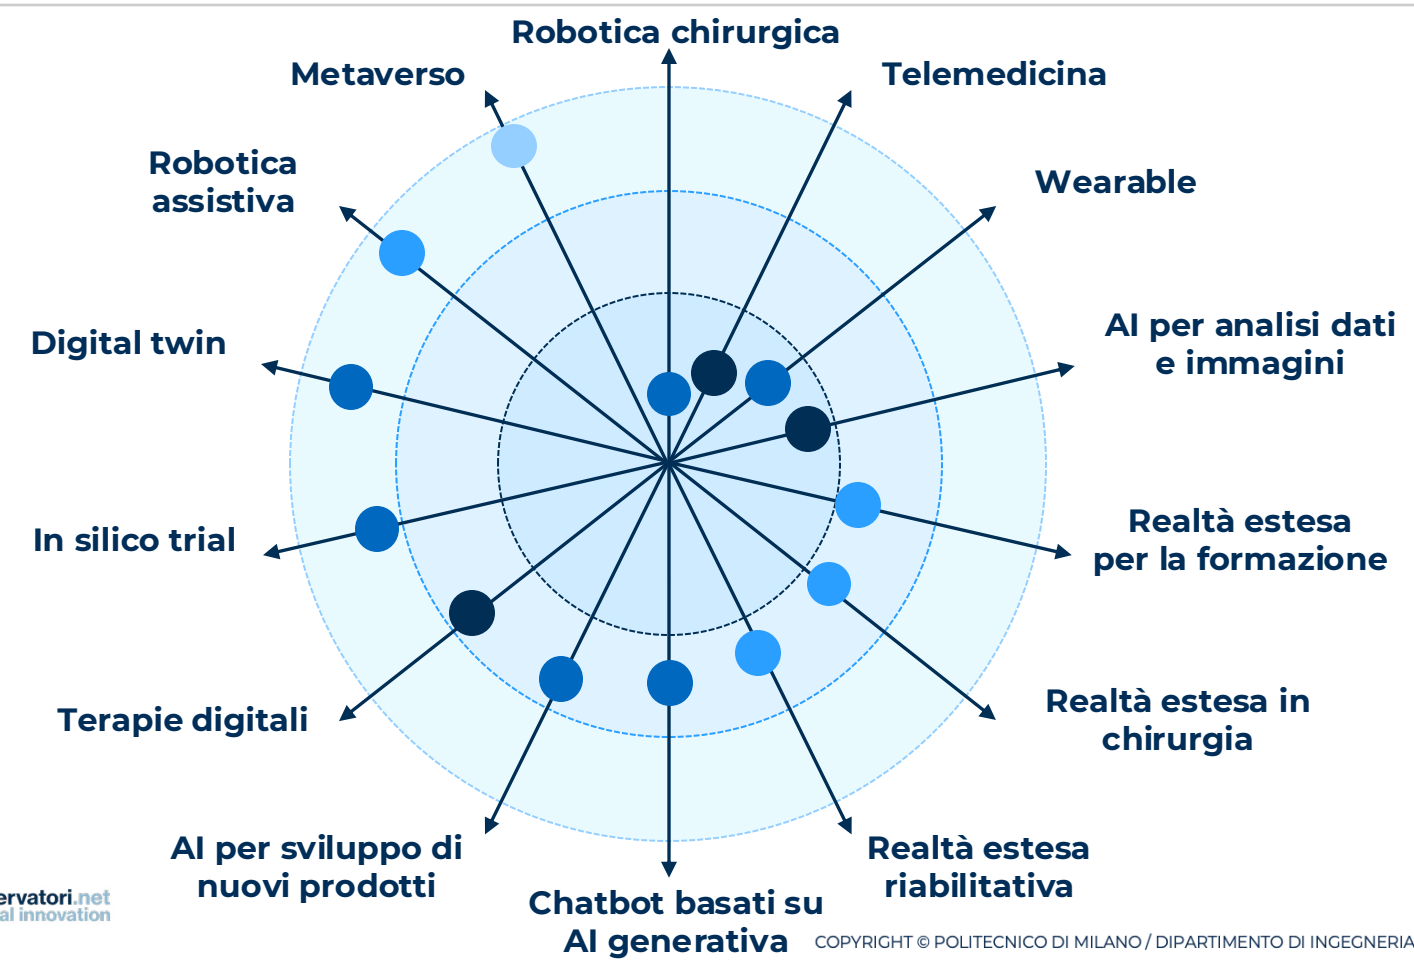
Robotica chirurgica

Metaverso

Telemedicina

Robotica assistiva

Wearable

AI per analisi dati e immagini

Digital twin

In silico trial

Realtà estesa per la formazione

Terapie digitali

Realtà estesa in chirurgia

AI per sviluppo di nuovi prodotti

Realtà estesa riabilitativa

Chatbot basati su AI generativa

ervatori.net
al innovation

COPYRIGHT © POLITECNICO DI MILANO / DIPARTIMENTO DI INGEGNERIA